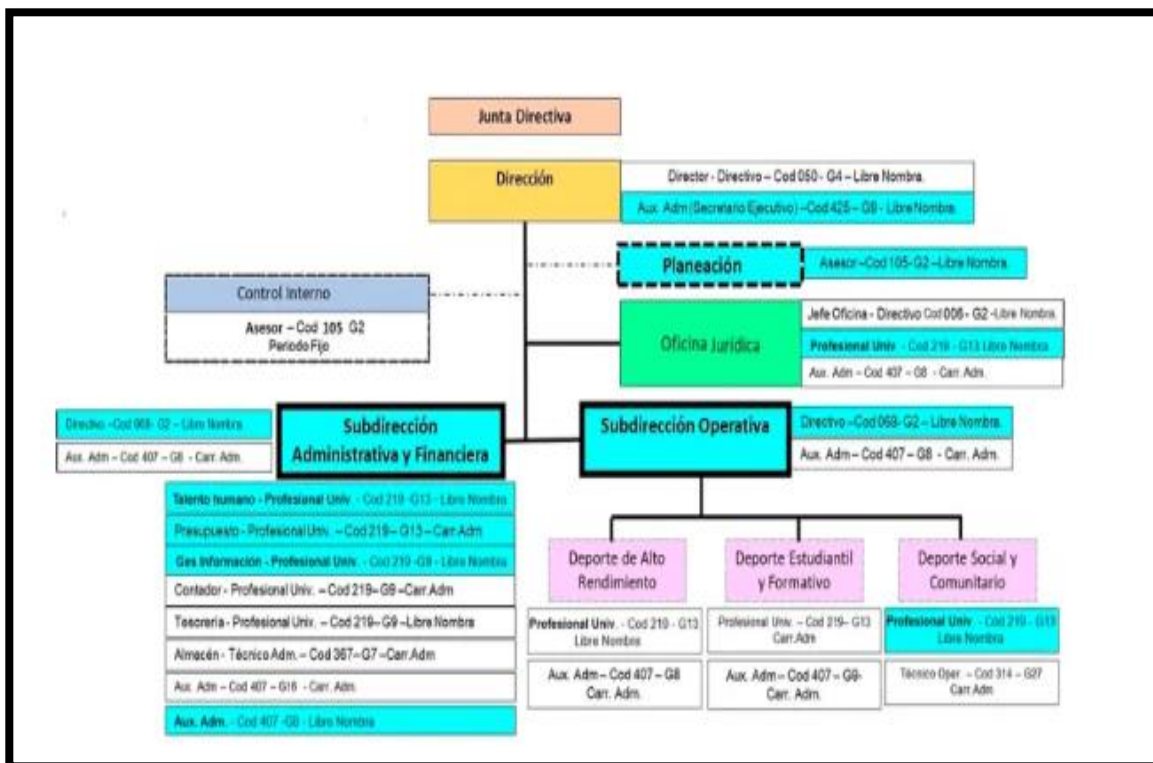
Junta Directiva

Dirección

Director - Directivo – Cod 050 - G4 – Libre Nombra.

Aux. Adm (Secretario Ejecutivo) – Cod 425 – G8 - Libre Nombra.

Planeación

Asesor – Cod 105-G2 – Libre Nombra.

Control Interno

Asesor – Cod 105 G2
Periodo Fijo

Oficina Jurídica

Jefe Oficina - Directivo Cod 006 - G2 - Libre Nombra.

Profesional Univ. - Cod 219 - G13 Libre Nombra.

Aux. Adm – Cod 407 – G8 - Carr. Adm.

Directivo – Cod 068- G2 – Libre Nombra.

Aux. Adm – Cod 407 – G8 - Carr. Adm.

Subdirección Administrativa y Financiera

Subdirección Operativa

Directivo – Cod 068- G2 – Libre Nombra.

Aux. Adm – Cod 407 – G8 - Carr. Adm.

Talento humano - Profesional Univ. - Cod 219 - G13 - Libre Nombra

Presupuesto - Profesional Univ. – Cod 219 – G13 – Carr.Adm

Ges Información - Profesional Univ. - Cod 219 - G8 - Libre Nombra

Contador - Profesional Univ. – Cod 219 – G9 – Carr.Adm

Tesorería - Profesional Univ. – Cod 219 – G9 – Libre Nombra

Almacén - Técnico Adm. – Cod 367 – G7 – Carr.Adm

Aux. Adm – Cod 407 – G16 - Carr. Adm.

Aux. Adm. - Cod 407 - G8 - Libre Nombra

Deporte de Alto Rendimiento

Deporte Estudiantil y Formativo

Deporte Social y Comunitario

Profesional Univ. - Cod 219 - G13 Libre Nombra

Profesional Univ. – Cod 219 - G13 Carr.Adm

Profesional Univ. - Cod 219 - G13 Libre Nombra

Aux. Adm – Cod 407 – G8 Carr. Adm.

Aux. Adm – Cod 407 – G9- Carr. Adm.

Técnico Oper. – Cod 314 – G27 Carr.Adm